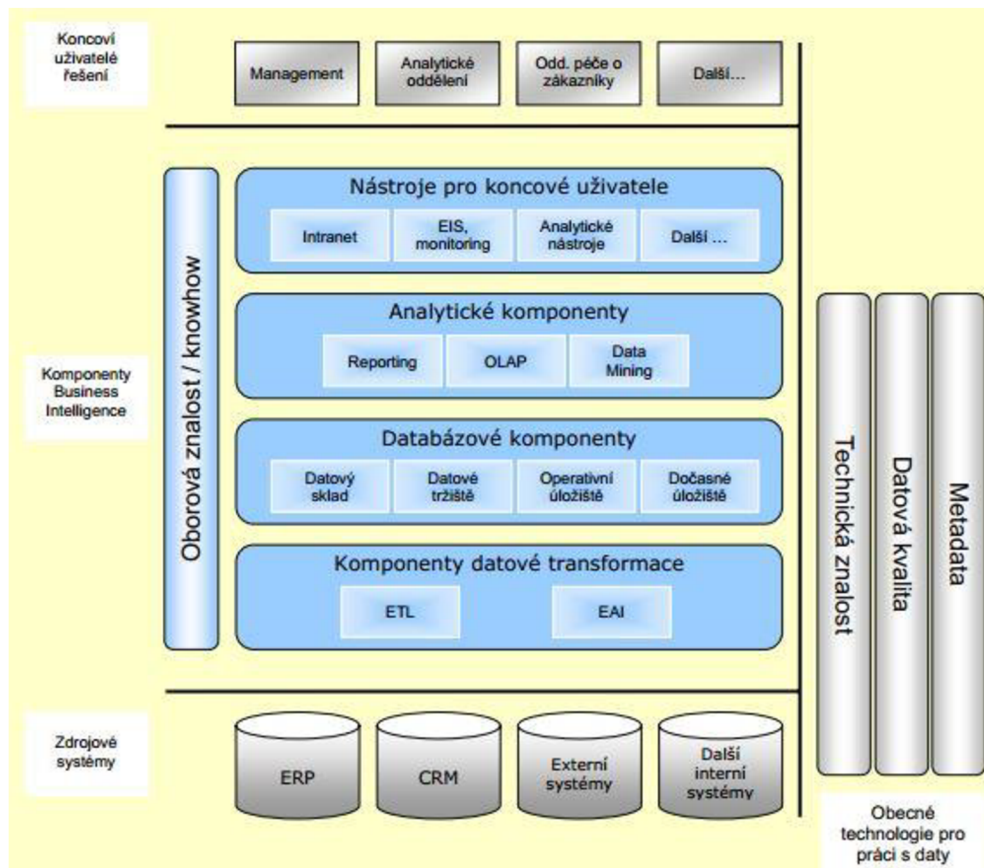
Koncoví uživatelé řešení

Management

Analytické oddělení

Odd. péče o zákazníky

Další...

Oborová znalost / knowhow

Nástroje pro koncové uživatele

Intranet

EIS, monitoring

Analytické nástroje

Další ...

Analytické komponenty

Reporting

OLAP

Data Mining

Komponenty Business Intelligence

Databázové komponenty

Datový sklad

Datové tržiště

Operativní úložiště

Dočasné úložiště

Komponenty datové transformace

ETL

EAI

Technická znalost

Datová kvalita

Metadata

Zdrojové systémy

ERP

CRM

Externí systémy

Další interní systémy

Obecné technologie pro práci s daty